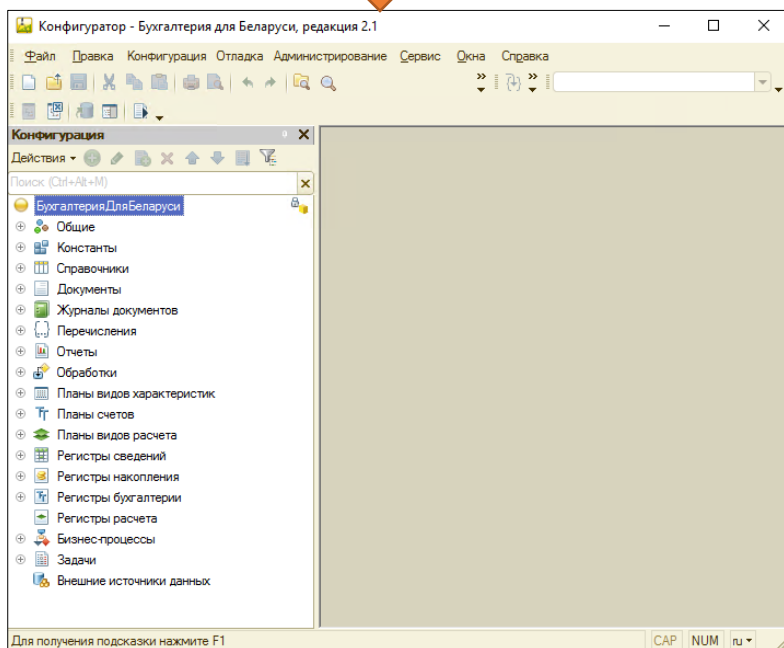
Конфигуратор - Бухгалтерия для Беларуси, редакция 2.1

Файл Правка Конфигурация Отладка Администрирование Сервис Окна Справка

Конфигурация

Действия ▾

Поиск (Ctrl+Alt+M)

БухгалтерияДляБеларуси
Общие
Константы
Справочники
Документы
Журналы документов
Перечисления
Отчеты
Обработки
Планы видов характеристик
Планы счетов
Планы видов расчета
Регистры сведений
Регистры накопления
Регистры бухгалтерии
Регистры расчета
Бизнес-процессы
Задачи
Внешние источники данных

Для получения подсказки нажмите F1

CAP NUM ru ▾